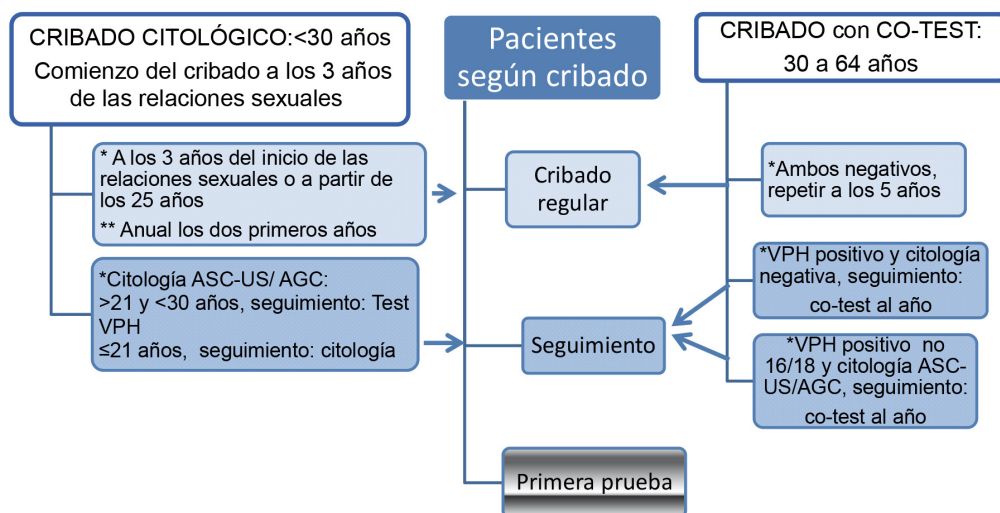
CRIBADO CITOLÓGICO:<30 años
Comienzo del cribado a los 3 años de las relaciones sexuales

Pacientes según cribado

CRIBADO con CO-TEST: 30 a 64 años

* A los 3 años del inicio de las relaciones sexuales o a partir de los 25 años
** Anual los dos primeros años

*Citología ASC-US/ AGC:
>21 y <30 años, seguimiento: Test VPH
≤21 años, seguimiento: citología

Cribado regular

Seguimiento

Primera prueba

*Ambos negativos, repetir a los 5 años

*VPH positivo y citología negativa, seguimiento: co-test al año

*VPH positivo no 16/18 y citología ASC-US/AGC, seguimiento: co-test al año